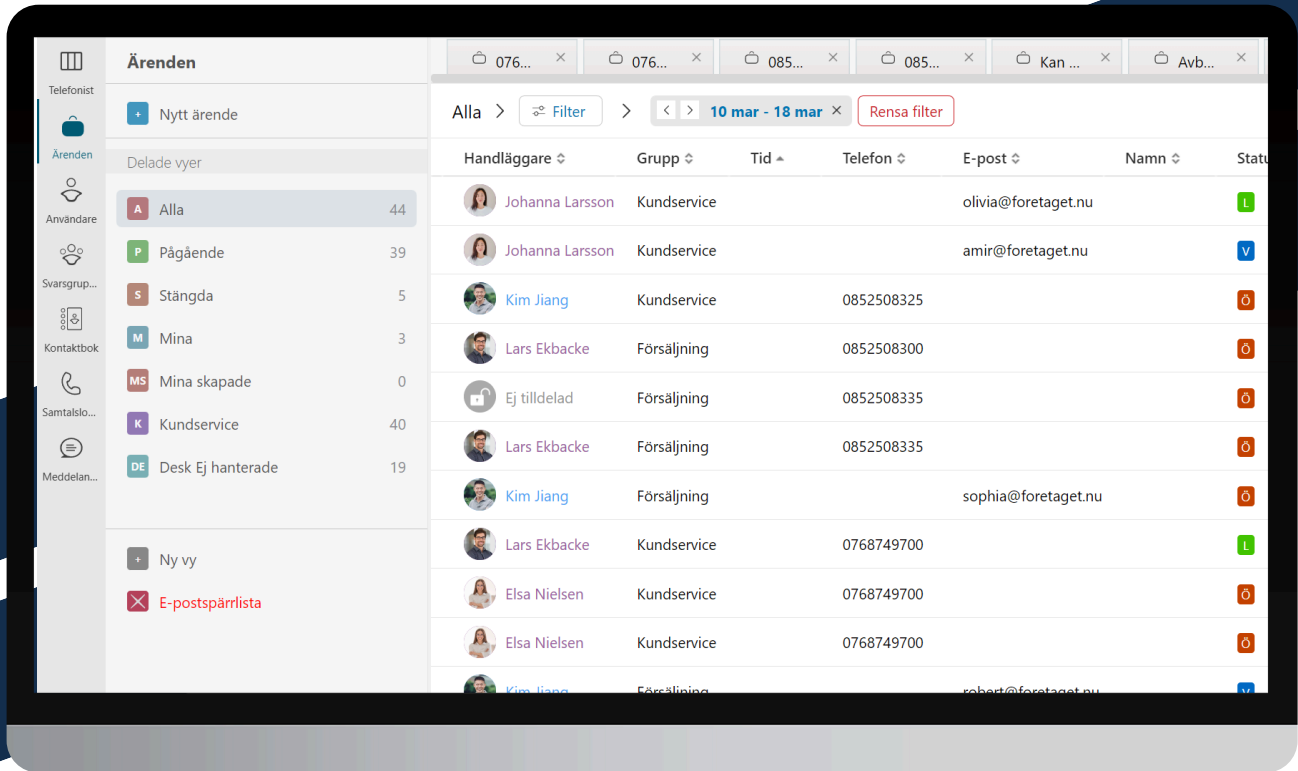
Telefonist
Ärenden
Användare
Svarsgrup...
Kontaktbok
Samtalslo...
Meddelan...

Ärenden

+ Nytt ärende

Delade vyer

A Alla 44
P Pågående 39
S Stängda 5
M Mina 3
MS Mina skapade 0
K Kundservice 40
DE Desk Ej hanterade 19

+ Ny vy
E-postspärrlista

076... ×
076... ×
085... ×
085... ×
Kan ... ×
Avb... ×

Alla > Filter > < > 10 mar - 18 mar × Rensa filter

| Handläggare | Grupp | Tid | Telefon | E-post | Namn | Statu |
|---|---|---|---|---|---|---|
| Johanna Larsson | Kundservice | | | olivia@foretaget.nu | | L |
| Johanna Larsson | Kundservice | | | amir@foretaget.nu | | V |
| Kim Jiang | Kundservice | | 0852508325 | | | Ö |
| Lars Ekbacke | Försäljning | | 0852508300 | | | Ö |
| Ej tilldelad | Försäljning | | 0852508335 | | | Ö |
| Lars Ekbacke | Försäljning | | 0852508335 | | | Ö |
| Kim Jiang | Försäljning | | | sophia@foretaget.nu | | Ö |
| Lars Ekbacke | Kundservice | | 0768749700 | | | L |
| Elsa Nielsen | Kundservice | | 0768749700 | | | Ö |
| Elsa Nielsen | Kundservice | | 0768749700 | | | Ö |
| Kim Jiang | Försäljning | | | robert@foretaget.nu | | V |